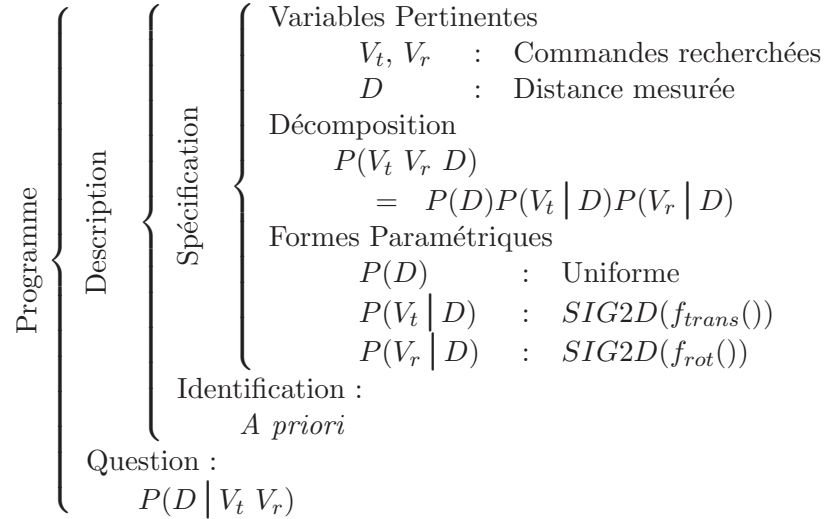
Programme

Description

Spécification

Variables Pertinentes

$V_t$, $V_r$ : Commandes recherchées

$D$ : Distance mesurée

Décomposition

$P(V_t\ V_r\ D)$

$= P(D)P(V_t \mid D)P(V_r \mid D)$

Formes Paramétriques

$P(D)$ : Uniforme

$P(V_t \mid D)$ : $SIG2D(f_{trans}())$

$P(V_r \mid D)$ : $SIG2D(f_{rot}())$

Identification :

*A priori*

Question :

$P(D \mid V_t\ V_r)$